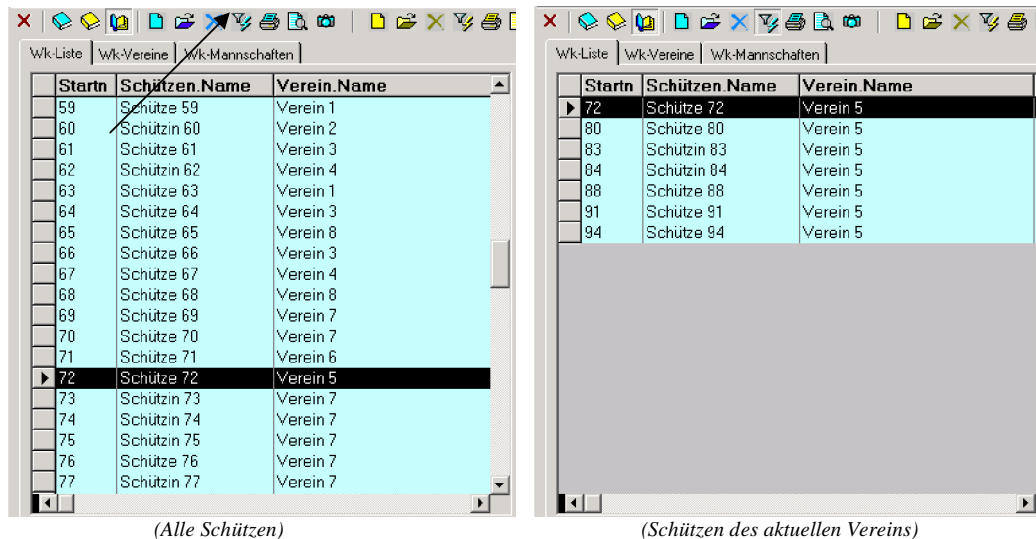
Wk-Liste | Wk-Vereine | Wk-Mannschaften

| Startn | Schützen.Name | Verein.Name |
|---|---|---|
| 59 | Schütze 59 | Verein 1 |
| 60 | Schützin 60 | Verein 2 |
| 61 | Schützin 61 | Verein 3 |
| 62 | Schützin 62 | Verein 4 |
| 63 | Schütze 63 | Verein 1 |
| 64 | Schütze 64 | Verein 3 |
| 65 | Schütze 65 | Verein 8 |
| 66 | Schütze 66 | Verein 3 |
| 67 | Schütze 67 | Verein 4 |
| 68 | Schütze 68 | Verein 8 |
| 69 | Schütze 69 | Verein 7 |
| 70 | Schütze 70 | Verein 7 |
| 71 | Schütze 71 | Verein 6 |
| 72 | Schütze 72 | Verein 5 |
| 73 | Schützin 73 | Verein 7 |
| 74 | Schützin 74 | Verein 7 |
| 75 | Schützin 75 | Verein 7 |
| 76 | Schützin 76 | Verein 7 |
| 77 | Schützin 77 | Verein 7 |

(Alle Schützen)

Wk-Liste | Wk-Vereine | Wk-Mannschaften

| Startn | Schützen.Name | Verein.Name |
|---|---|---|
| 72 | Schütze 72 | Verein 5 |
| 80 | Schütze 80 | Verein 5 |
| 83 | Schützin 83 | Verein 5 |
| 84 | Schützin 84 | Verein 5 |
| 88 | Schütze 88 | Verein 5 |
| 91 | Schütze 91 | Verein 5 |
| 94 | Schütze 94 | Verein 5 |

(Schützen des aktuellen Vereins)